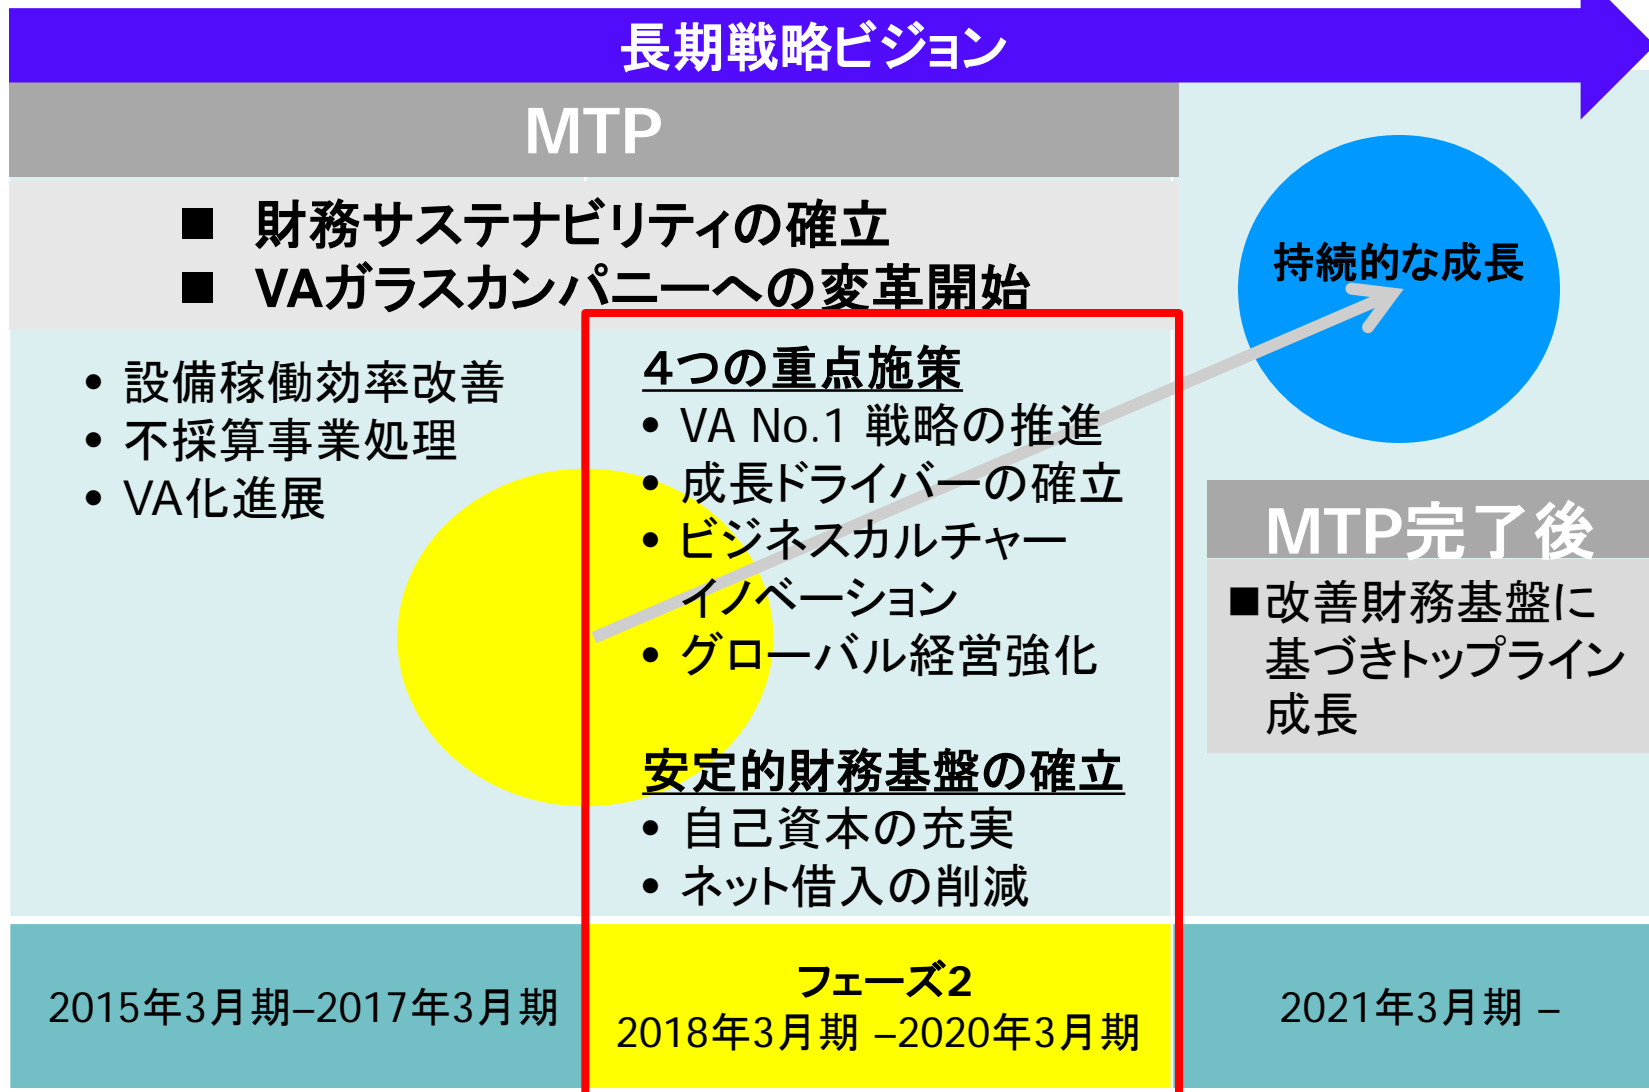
長期戦略ビジョン

MTP

■ 財務サステナビリティの確立
■ VAガラスカンパニーへの変革開始

持続的な成長

• 設備稼働効率改善
• 不採算事業処理
• VA化進展

4つの重点施策
• VA No.1 戦略の推進
• 成長ドライバーの確立
• ビジネスカルチャーイノベーション
• グローバル経営強化

安定的財務基盤の確立
• 自己資本の充実
• ネット借入の削減

MTP完了後
■改善財務基盤に基づきトップライン成長

2015年3月期–2017年3月期

フェーズ2
2018年3月期 –2020年3月期

2021年3月期 –